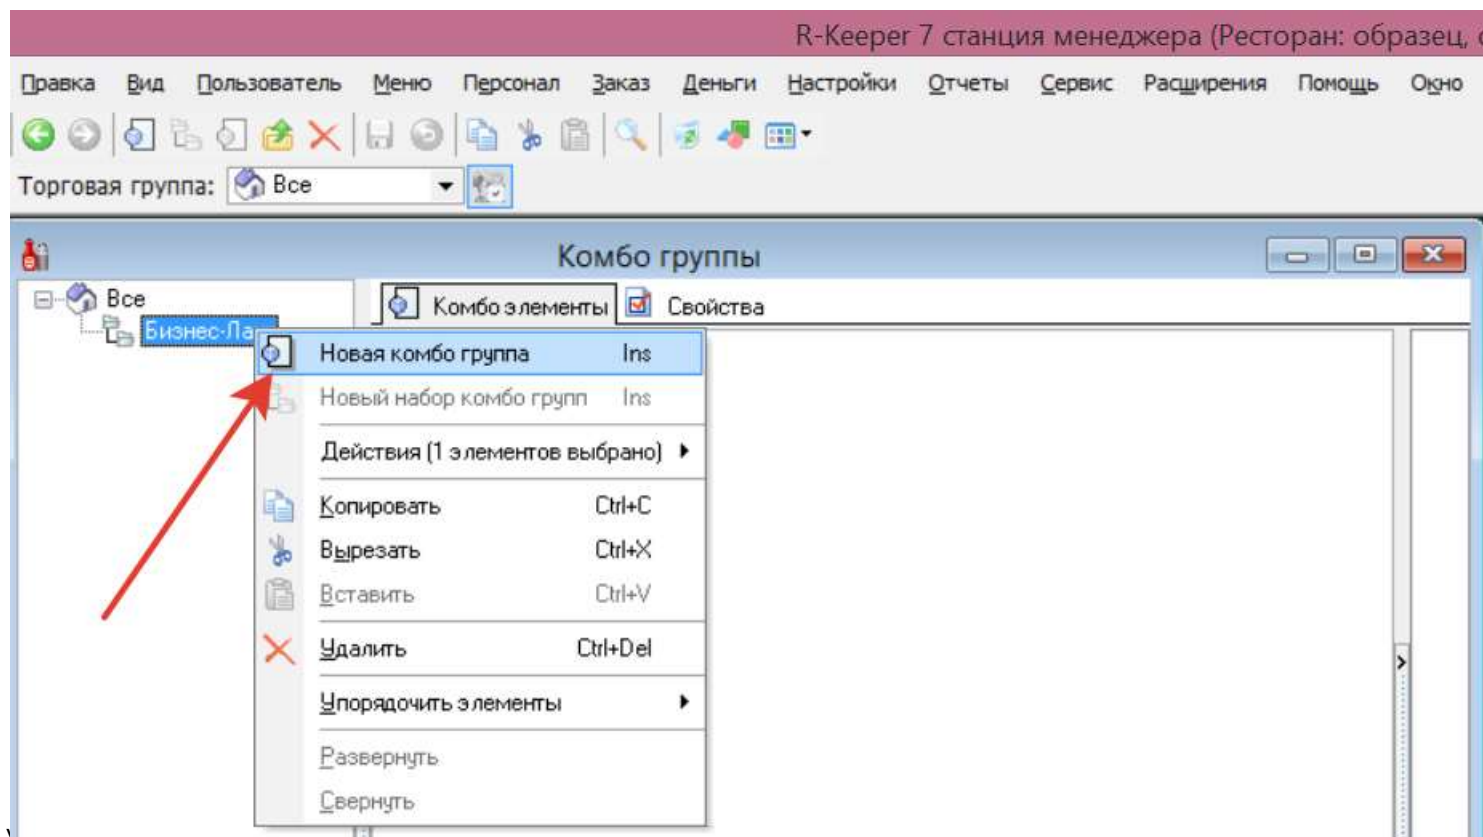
R-Keeper 7 станция менеджера (Ресторан: образец, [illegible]

Правка Вид Пользователь Меню Персонал Заказ Деньги Настройки Отчеты Сервис Расширения Помощь Окно

Торговая группа: Все

Комбо группы

Все
Бизнес-Ла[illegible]

Комбо элементы | Свойства

Новая комбо группа Ins
Новый набор комбо групп Ins
Действия (1 элементов выбрано)
Копировать Ctrl+C
Вырезать Ctrl+X
Вставить Ctrl+V
Удалить Ctrl+Del
Упорядочить элементы
Развернуть
Свернуть